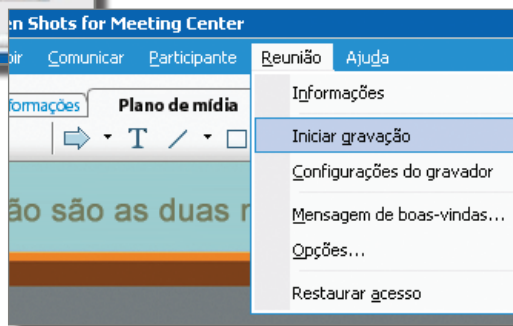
en Shots for Meeting Center
ibir Comunicar Participante Reunião Ajuda
formações Plano de mídia
T
ão são as duas r
Informações
Iniciar gravação
Configurações do gravador
Mensagem de boas-vindas...
Opções...
Restaurar acesso